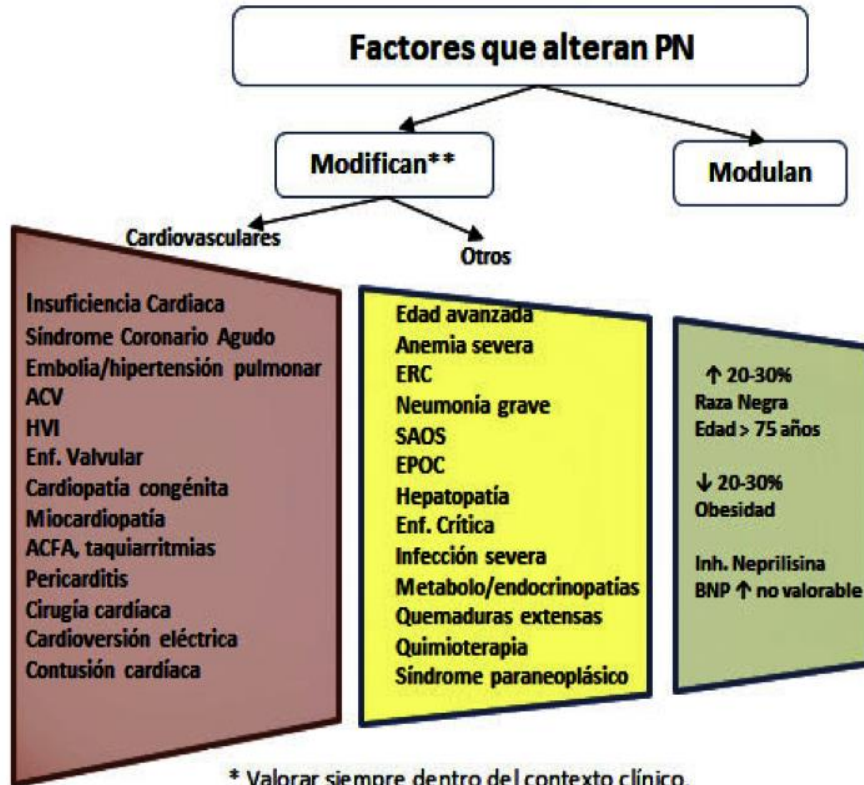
Factores que alteran PN

Modifican**

Modulan

Cardiovasculares

Otros

Insuficiencia Cardiaca
Síndrome Coronario Agudo
Embolia/hipertensión pulmonar
ACV
HVI
Enf. Valvular
Cardiopatía congénita
Miocardiopatía
ACFA, taquiarritmias
Pericarditis
Cirugía cardíaca
Cardioversión eléctrica
Contusión cardíaca

Edad avanzada
Anemia severa
ERC
Neumonía grave
SAOS
EPOC
Hepatopatía
Enf. Crítica
Infección severa
Metabolo/endocrinopatías
Quemaduras extensas
Quimioterapia
Síndrome paraneoplásico

↑ 20-30%
Raza Negra
Edad > 75 años

↓ 20-30%
Obesidad

Inh. Neprilisina
BNP ↑ no valorable

* Valorar siempre dentro del contexto clínico.